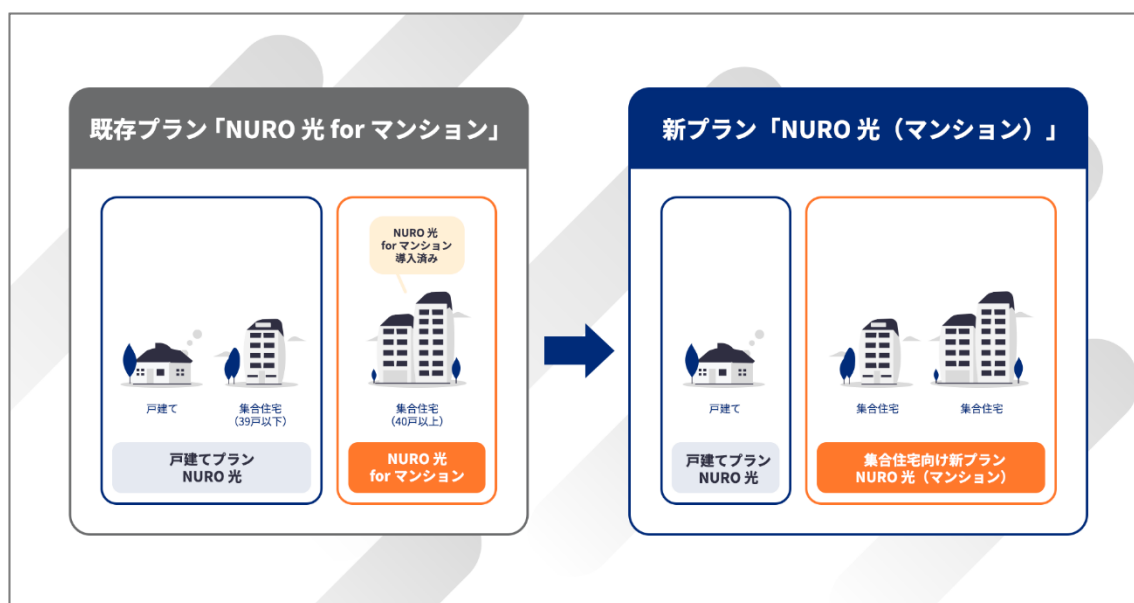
既存プラン「NURO 光 for マンション」

NURO 光
for マンション
導入済み

戸建て

集合住宅
(39戸以下)

集合住宅
(40戸以上)

戸建てプラン
NURO 光

NURO 光
for マンション

新プラン「NURO 光（マンション）」

戸建て

集合住宅

集合住宅

戸建てプラン
NURO 光

集合住宅向け新プラン
NURO 光（マンション）